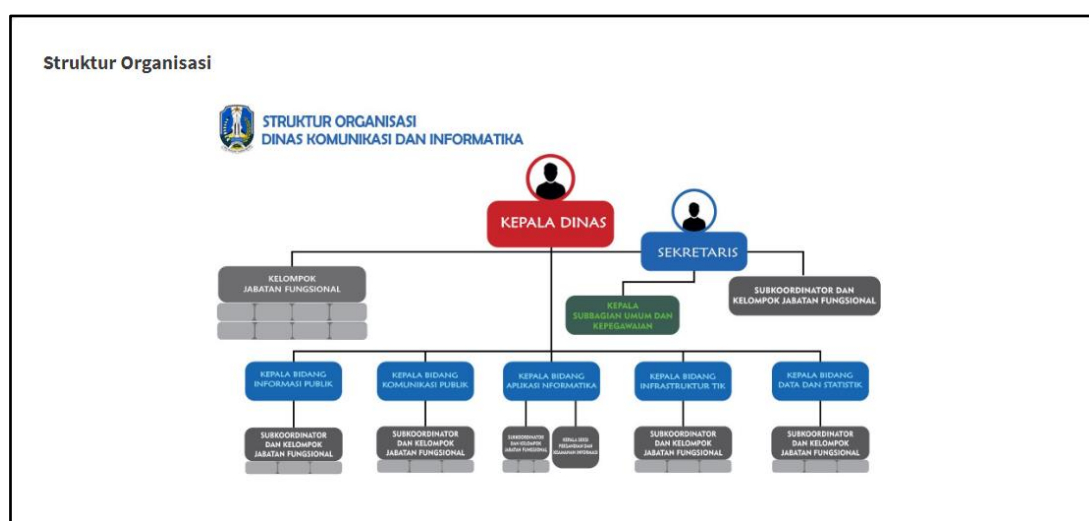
Struktur Organisasi

STRUKTUR ORGANISASI
DINAS KOMUNIKASI DAN INFORMATIKA

KEPALA DINAS

SEKRETARIS

KELOMPOK JABATAN FUNGSIONAL

KEPALA SUBBAGIAN UMUM DAN KEPEGAWAIAN

SUBKOORDINATOR DAN KELOMPOK JABATAN FUNGSIONAL

KEPALA BIDANG INFORMASI PUBLIK

KEPALA BIDANG KOMUNIKASI PUBLIK

KEPALA BIDANG APLIKASI NFORMATIKA

KEPALA BIDANG INFRASTRUKTUR TIK

KEPALA BIDANG DATA DAN STATISTIK

SUBKOORDINATOR DAN KELOMPOK JABATAN FUNGSIONAL

SUBKOORDINATOR DAN KELOMPOK JABATAN FUNGSIONAL

SUBKOORDINATOR DAN KELOMPOK JABATAN FUNGSIONAL

KEPALA SEKSI PERSANDIAN DAN KEAMANAN INFORMASI

SUBKOORDINATOR DAN KELOMPOK JABATAN FUNGSIONAL

SUBKOORDINATOR DAN KELOMPOK JABATAN FUNGSIONAL